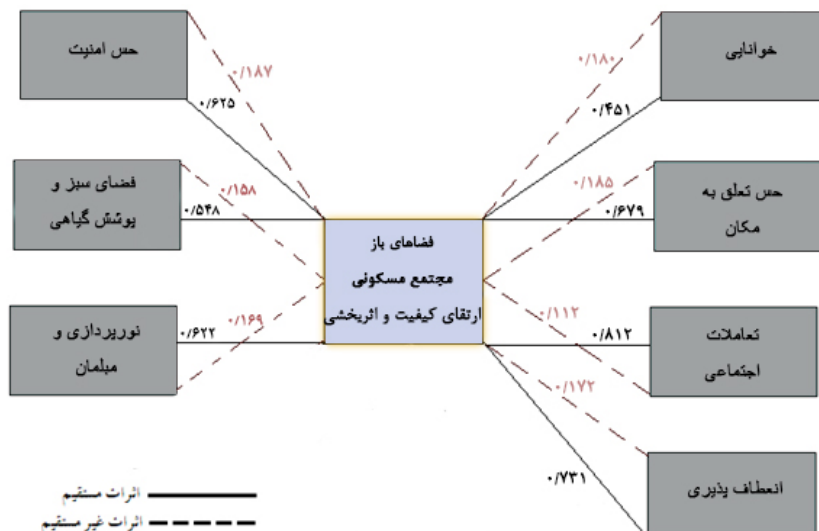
حس امنیت

۰/۱۸۷

۰/۶۲۵

فضای سبز و پوشش گیاهی

۰/۱۵۸

۰/۵۴۸

نورپردازی و مبلمان

۰/۱۶۹

۰/۶۲۲

فضاهای باز مجتمع مسکونی ارتقای کیفیت و اثربخشی

خوانایی

۰/۱۸۰

۰/۴۵۱

حس تعلق به مکان

۰/۱۸۵

۰/۶۷۹

تعاملات اجتماعی

۰/۱۱۲

۰/۸۱۲

۰/۱۷۲

انعطاف پذیری

۰/۷۳۱

اثرات مستقیم

اثرات غیر مستقیم